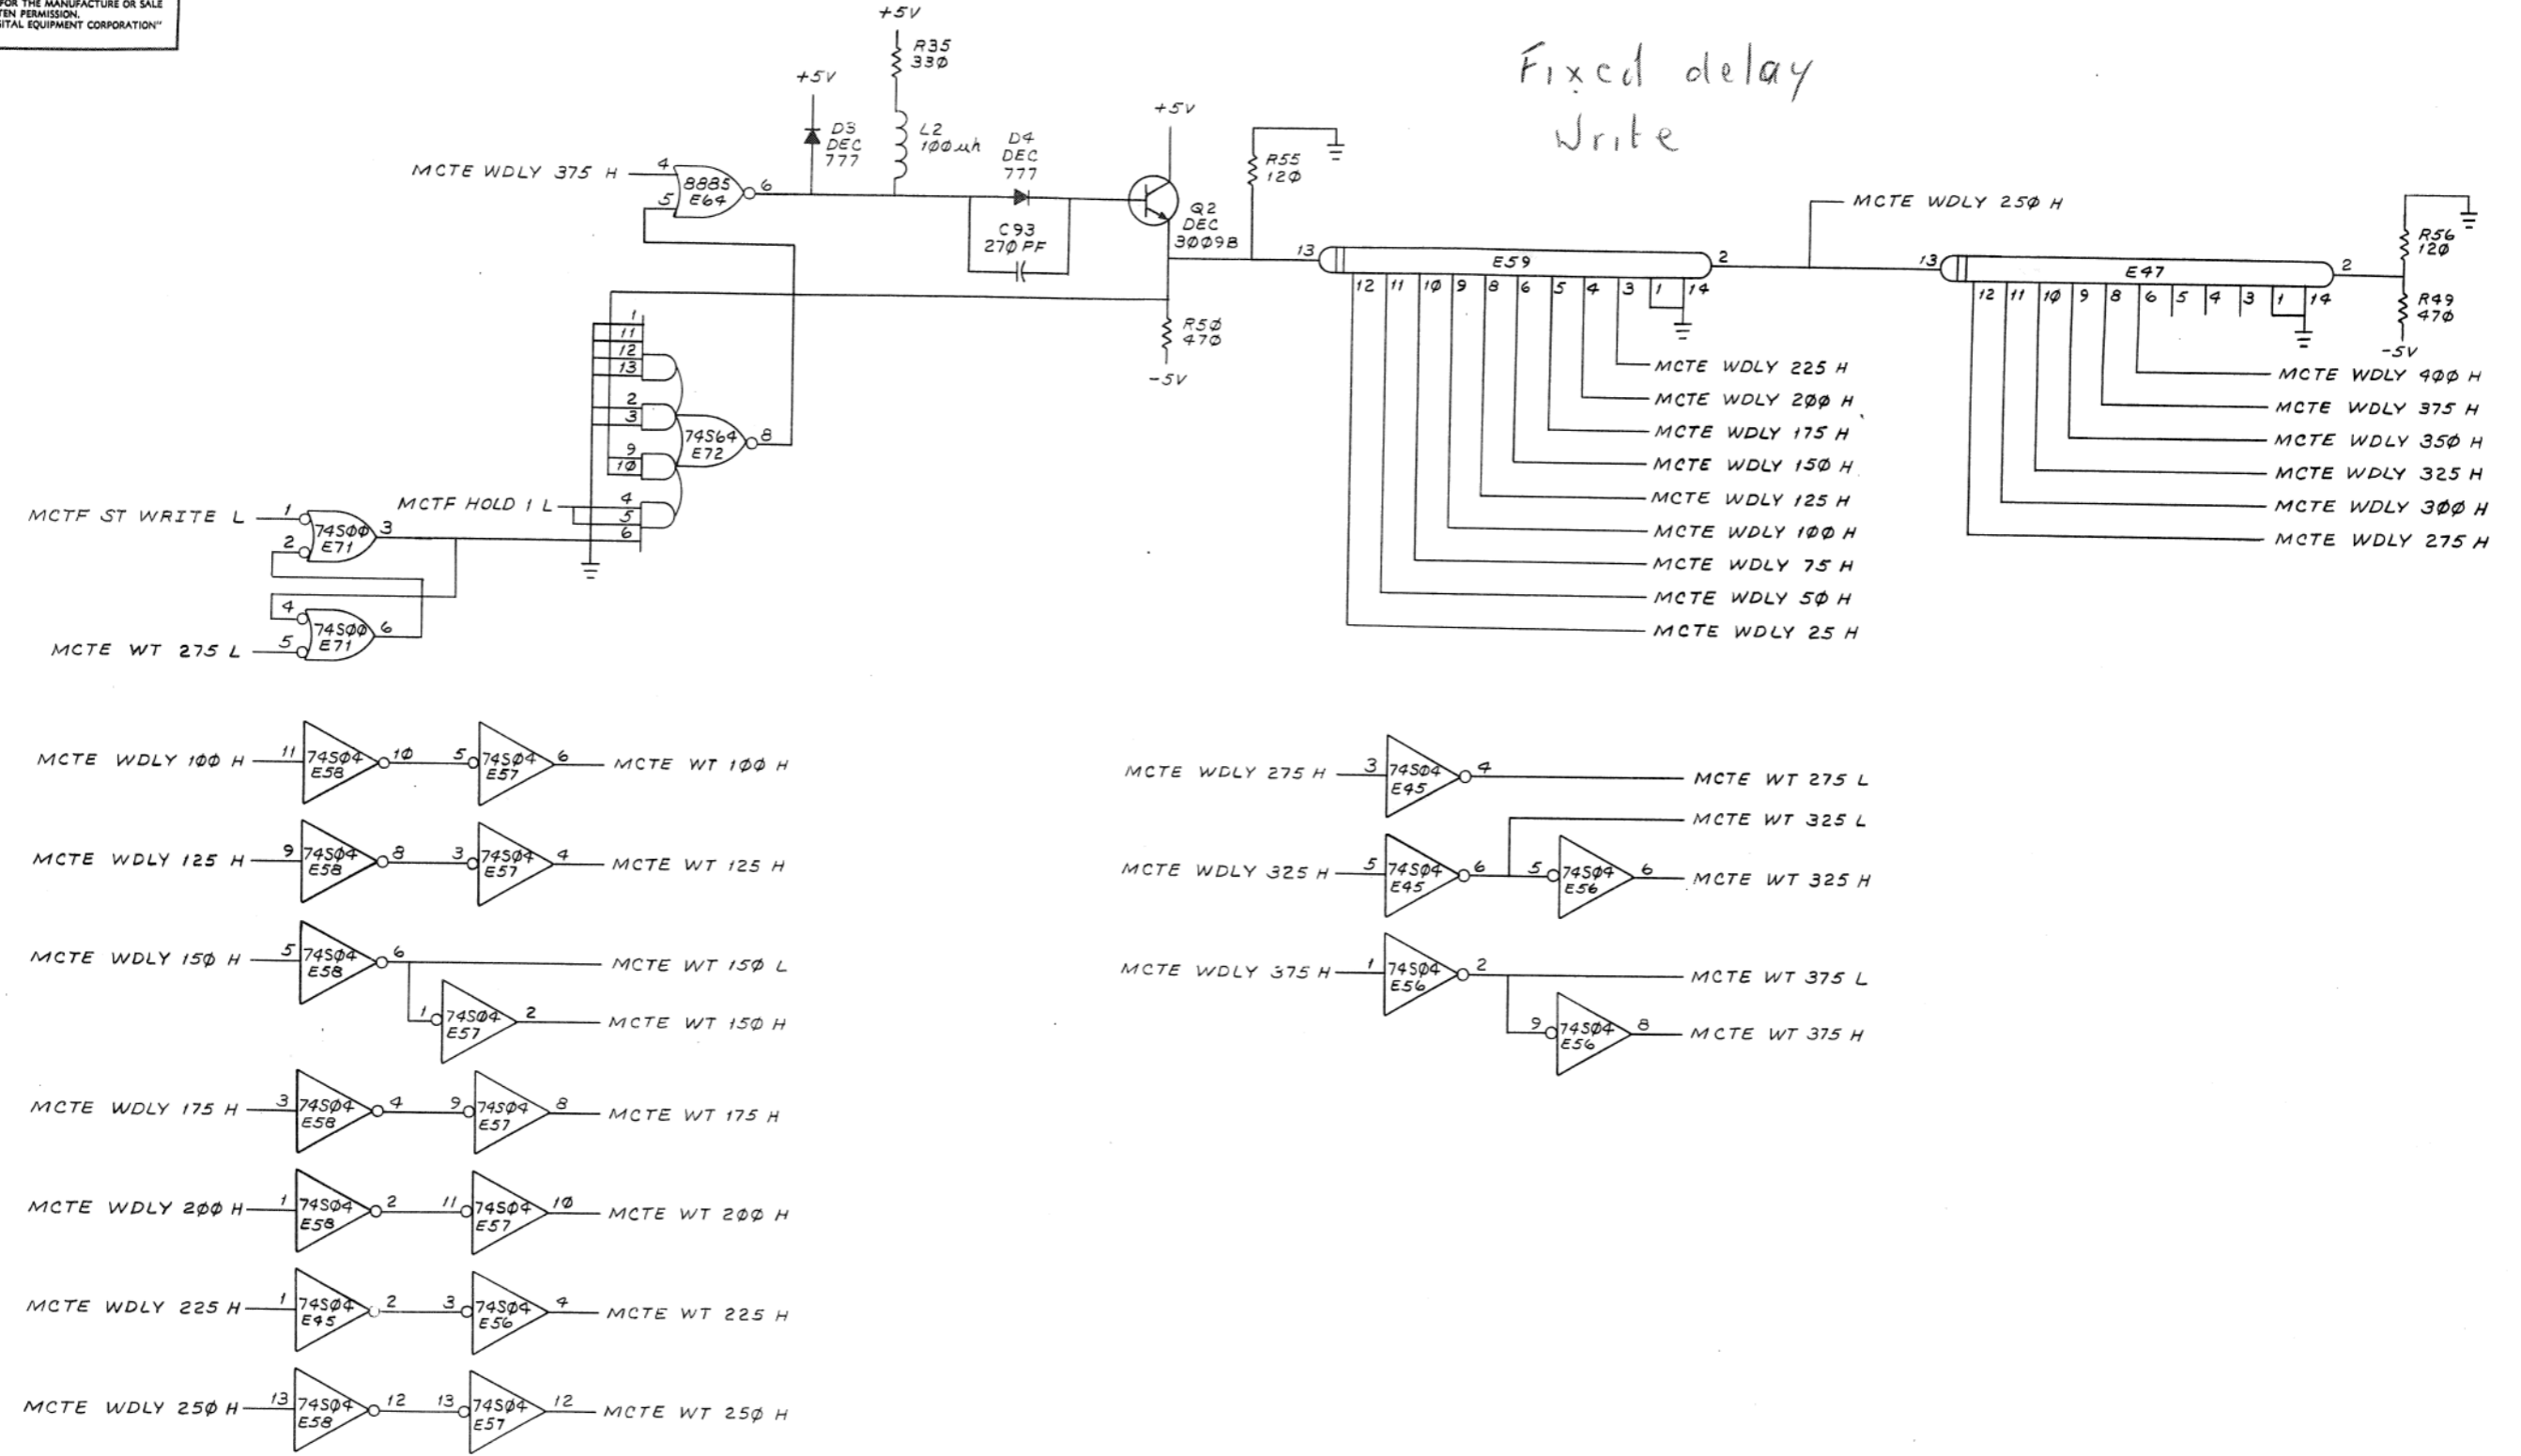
FOR THE MANUFACTURE OR SALE
TEN PERMISSION.
ITAL EQUIPMENT CORPORATION"

Fixed delay
Write

+5V
R35
33Ø
+5V
D3
DEC
777
L2
1ØØ µh
D4
DEC
777
+5V
Q2
DEC
3ØØ9B
R55
12Ø
C93
27Ø PF
R5Ø
47Ø
-5V
MCTE WDLY 375 H
4
5
8885
E64
6
1
11
12
13
2
3
9
1Ø
4
5
6
74S64
E72
8
MCTF HOLD 1 L
MCTF ST WRITE L
1
2
74SØØ
E71
3
4
5
74SØØ
E71
6
MCTE WT 275 L

13
E59
2
12 11 1Ø 9 8 6 5 4 3 1 14
MCTE WDLY 225 H
MCTE WDLY 2ØØ H
MCTE WDLY 175 H
MCTE WDLY 15Ø H
MCTE WDLY 125 H
MCTE WDLY 1ØØ H
MCTE WDLY 75 H
MCTE WDLY 5Ø H
MCTE WDLY 25 H

MCTE WDLY 25Ø H
13
E47
2
12 11 1Ø 9 8 6 5 4 3 1 14
R56
12Ø
R49
47Ø
-5V
MCTE WDLY 4ØØ H
MCTE WDLY 375 H
MCTE WDLY 35Ø H
MCTE WDLY 325 H
MCTE WDLY 3ØØ H
MCTE WDLY 275 H

MCTE WDLY 1ØØ H 11 74SØ4 E58 1Ø 5 74SØ4 E57 6 MCTE WT 1ØØ H
MCTE WDLY 125 H 9 74SØ4 E58 8 3 74SØ4 E57 4 MCTE WT 125 H
MCTE WDLY 15Ø H 5 74SØ4 E58 6 MCTE WT 15Ø L
1 74SØ4 E57 2 MCTE WT 15Ø H
MCTE WDLY 175 H 3 74SØ4 E58 4 9 74SØ4 E57 8 MCTE WT 175 H
MCTE WDLY 2ØØ H 1 74SØ4 E58 2 11 74SØ4 E57 1Ø MCTE WT 2ØØ H
MCTE WDLY 225 H 1 74SØ4 E45 2 3 74SØ4 E56 4 MCTE WT 225 H
MCTE WDLY 25Ø H 13 74SØ4 E58 12 13 74SØ4 E57 12 MCTE WT 25Ø H

MCTE WDLY 275 H 3 74SØ4 E45 4 MCTE WT 275 L
MCTE WT 325 L
MCTE WDLY 325 H 5 74SØ4 E45 6 5 74SØ4 E56 6 MCTE WT 325 H
MCTE WDLY 375 H 1 74SØ4 E56 2 MCTE WT 375 L
9 74SØ4 E56 8 MCTE WT 375 H